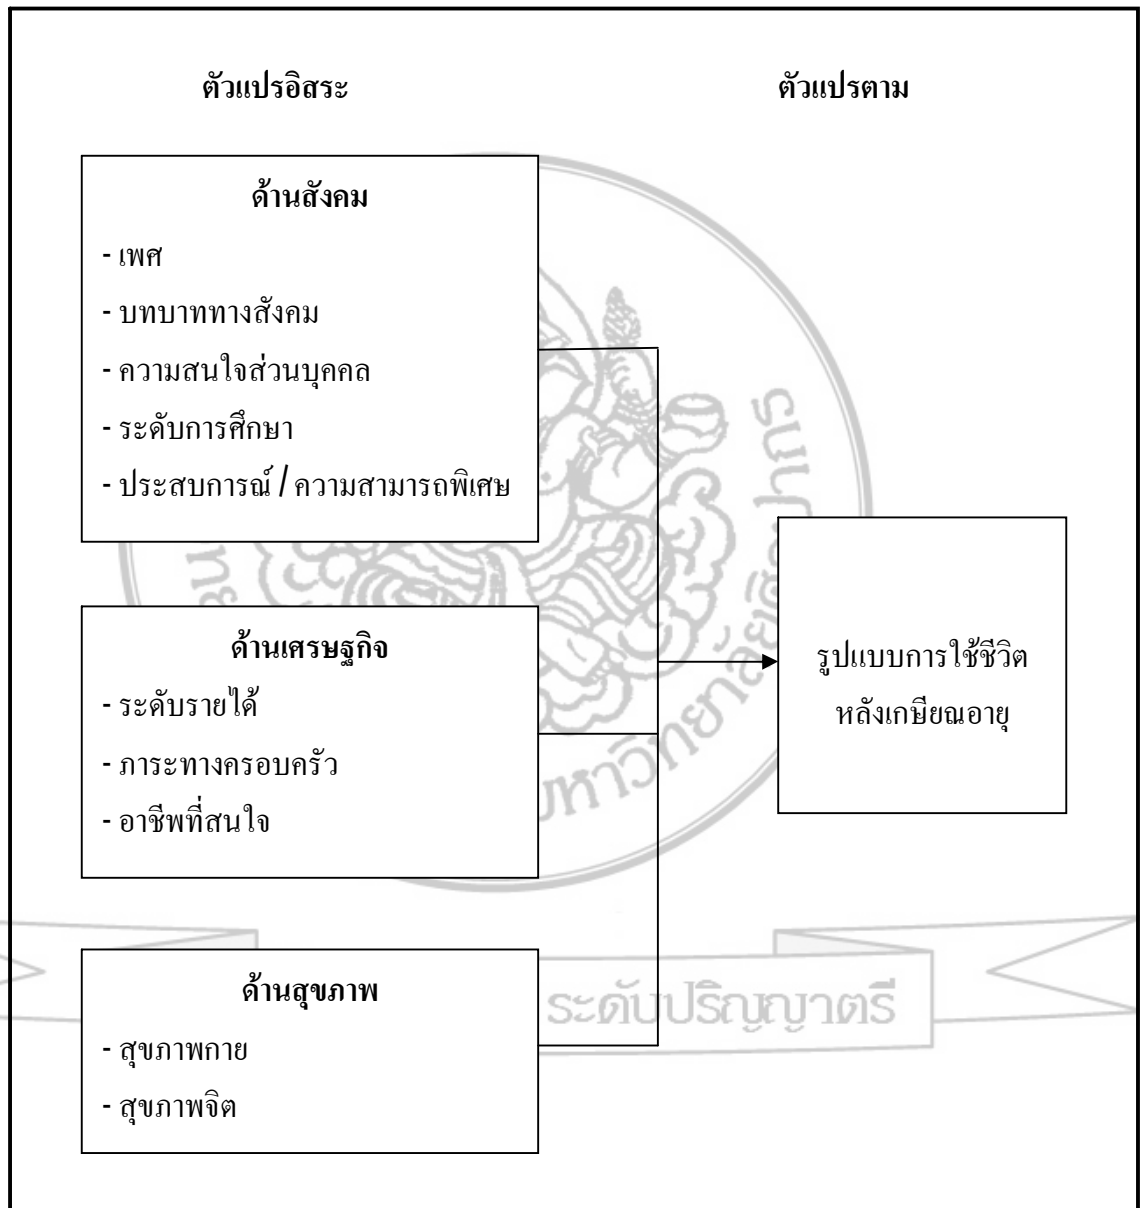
ตัวแปรอิสระ

ตัวแปรตาม

ด้านสังคม
- เพศ
- บทบาททางสังคม
- ความสนใจส่วนบุคคล
- ระดับการศึกษา
- ประสบการณ์ / ความสามารถพิเศษ

ด้านเศรษฐกิจ
- ระดับรายได้
- ภาระทางครอบครัว
- อาชีพที่สนใจ

ด้านสุขภาพ
- สุขภาพกาย
- สุขภาพจิต

รูปแบบการใช้ชีวิตหลังเกษียณอายุ

ระดับปริญญาตรี